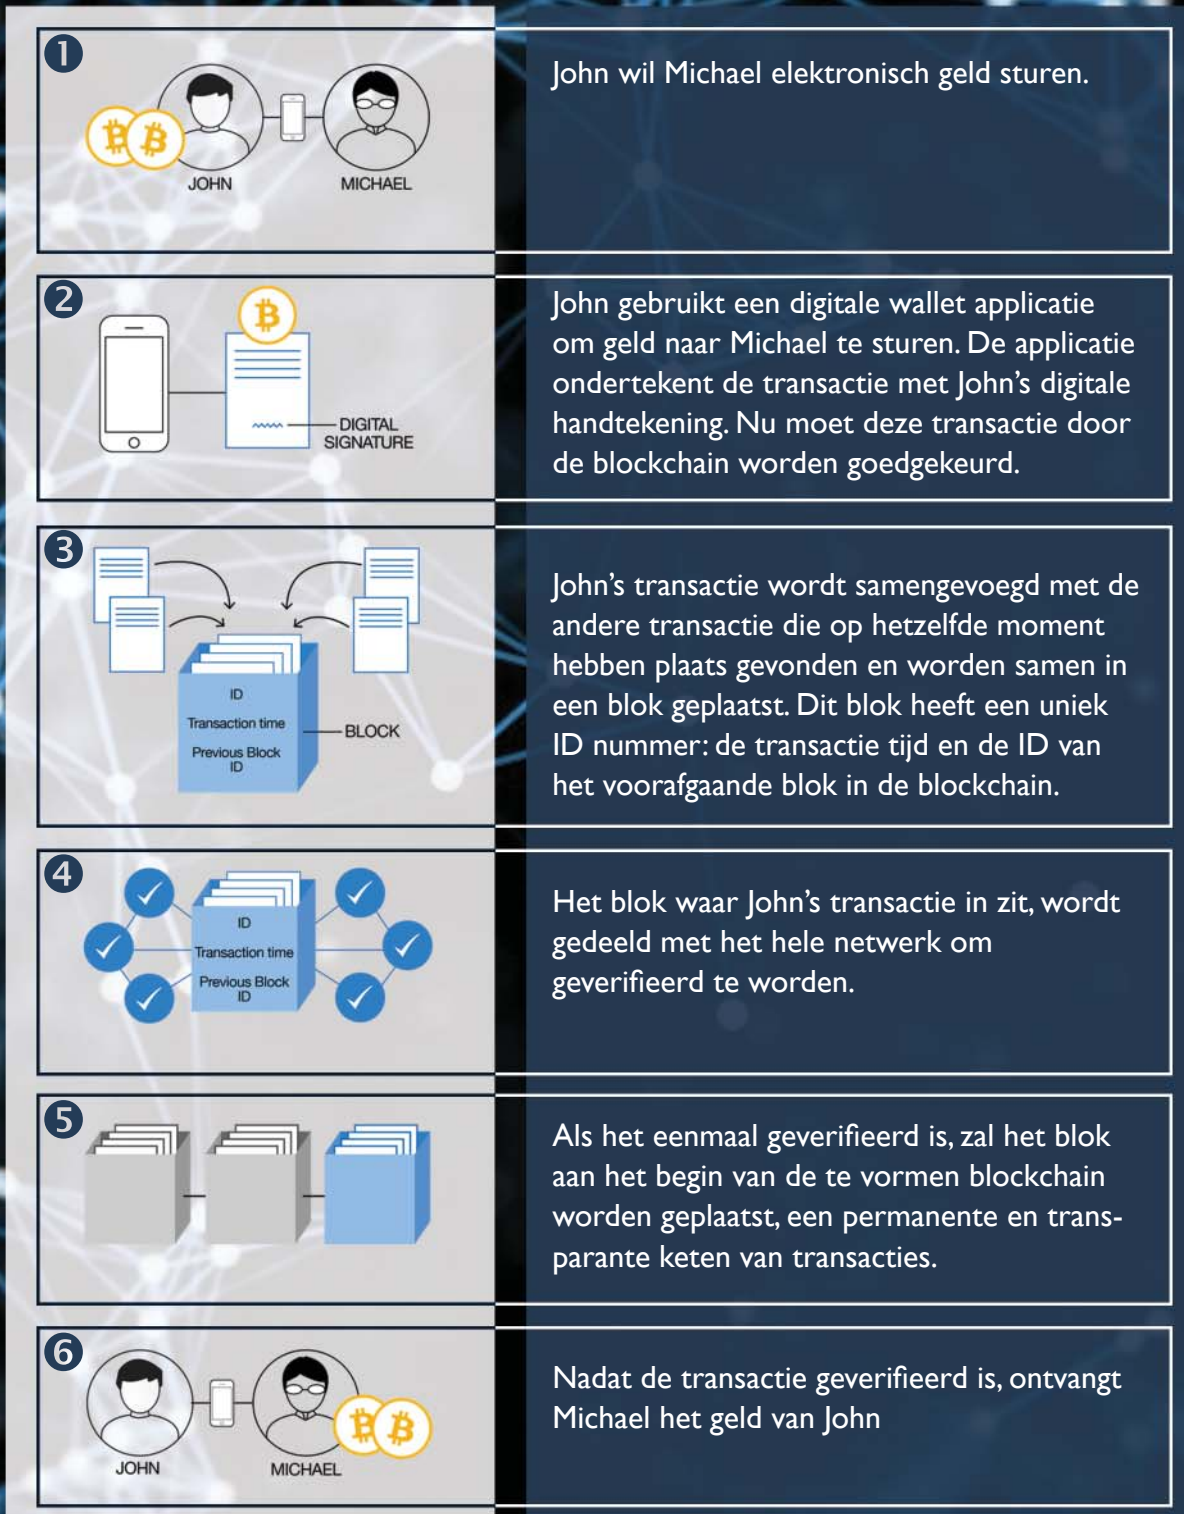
1

JOHN MICHAEL

John wil Michael elektronisch geld sturen.

2

DIGITAL SIGNATURE

John gebruikt een digitale wallet applicatie om geld naar Michael te sturen. De applicatie ondertekent de transactie met John's digitale handtekening. Nu moet deze transactie door de blockchain worden goedgekeurd.

3

ID
Transaction time
Previous Block ID

BLOCK

John's transactie wordt samengevoegd met de andere transactie die op hetzelfde moment hebben plaats gevonden en worden samen in een blok geplaatst. Dit blok heeft een uniek ID nummer: de transactie tijd en de ID van het voorafgaande blok in de blockchain.

4

ID
Transaction time
Previous Block ID

Het blok waar John's transactie in zit, wordt gedeeld met het hele netwerk om geverifieerd te worden.

5

Als het eenmaal geverifieerd is, zal het blok aan het begin van de te vormen blockchain worden geplaatst, een permanente en transparante keten van transacties.

6

JOHN MICHAEL

Nadat de transactie geverifieerd is, ontvangt Michael het geld van John